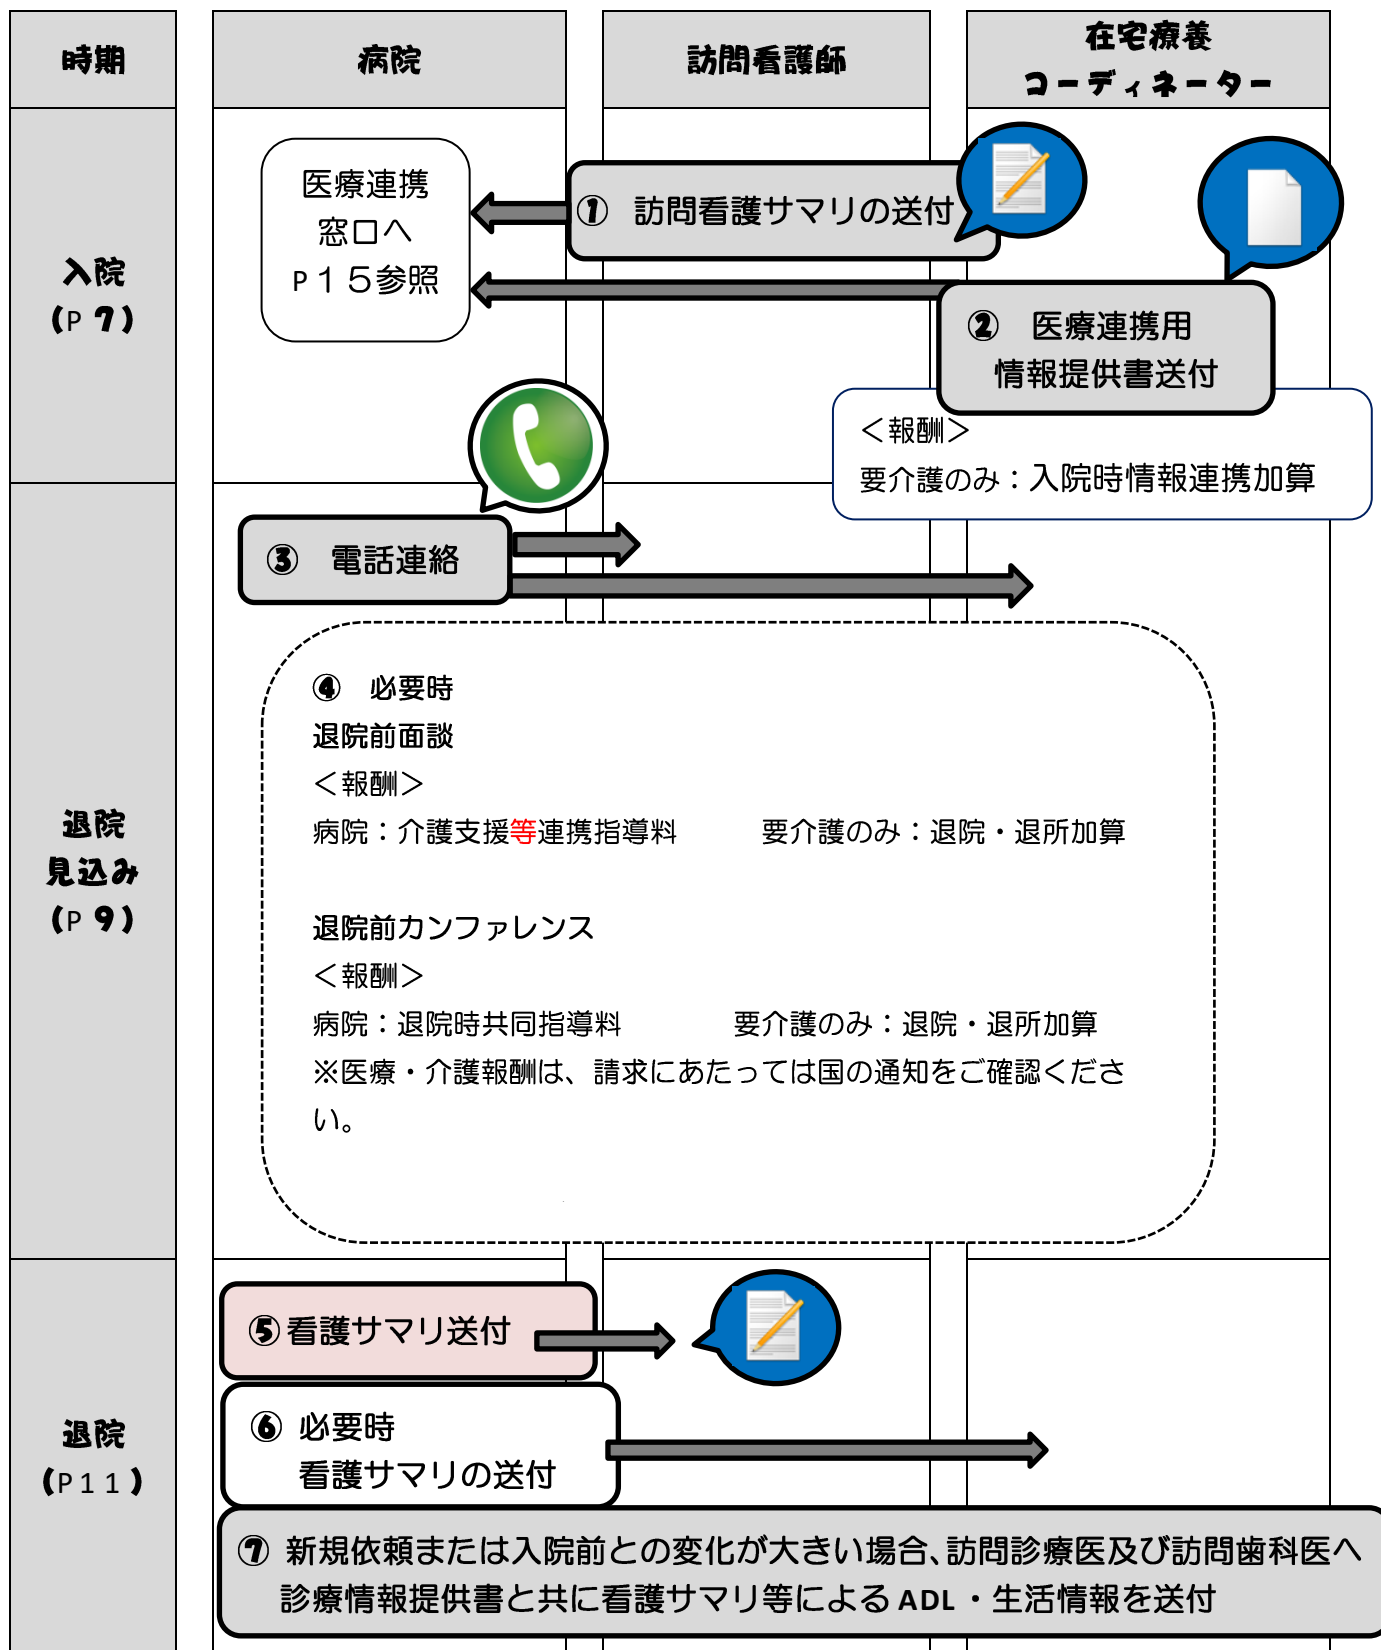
| 時期 | 病院 | 訪問看護師 | 在宅療養コーディネーター |
|---|---|---|---|

入院
（P７）

医療連携窓口へ
P１５参照

① 訪問看護サマリの送付

② 医療連携用
情報提供書送付

＜報酬＞
要介護のみ：入院時情報連携加算

③ 電話連絡

退院見込み
（P９）

④ 必要時
退院前面談
＜報酬＞
病院：介護支援等連携指導料　　要介護のみ：退院・退所加算

退院前カンファレンス
＜報酬＞
病院：退院時共同指導料　　要介護のみ：退院・退所加算
※医療・介護報酬は、請求にあたっては国の通知をご確認ください。

退院
（P１１）

⑤ 看護サマリ送付

⑥ 必要時
看護サマリの送付

⑦ 新規依頼または入院前との変化が大きい場合、訪問診療医及び訪問歯科医へ診療情報提供書と共に看護サマリ等によるADL・生活情報を送付